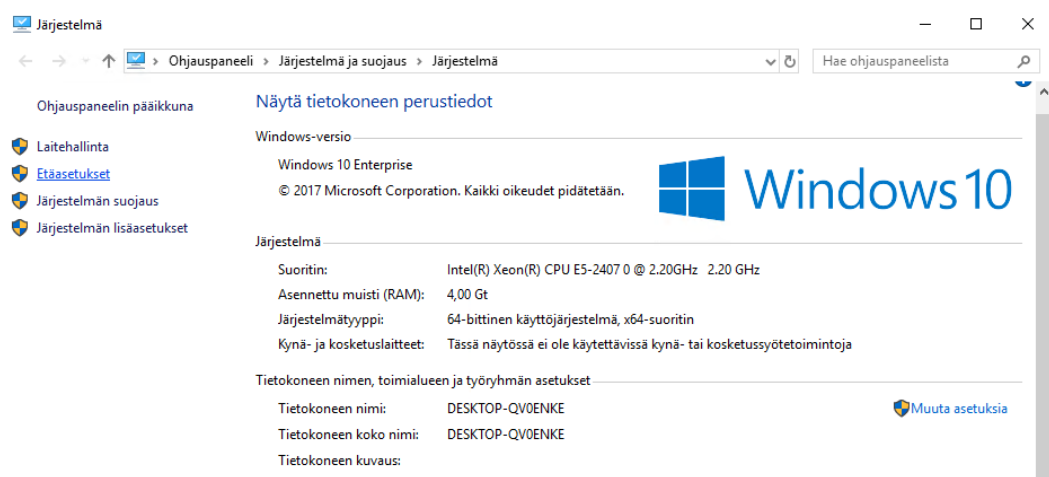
Järjestelmä

Ohjauspaneeli > Järjestelmä ja suojaus > Järjestelmä

Hae ohjauspaneelista

Ohjauspaneelin pääikkuna

Laitehallinta

Etäasetukset

Järjestelmän suojaus

Järjestelmän lisäasetukset

Näytä tietokoneen perustiedot

Windows-versio

Windows 10 Enterprise

© 2017 Microsoft Corporation. Kaikki oikeudet pidätetään.

Windows 10

Järjestelmä

| | |
|---|---|
| Suoritin: | Intel(R) Xeon(R) CPU E5-2407 0 @ 2.20GHz 2.20 GHz |
| Asennettu muisti (RAM): | 4,00 Gt |
| Järjestelmätyyppi: | 64-bittinen käyttöjärjestelmä, x64-suoritin |
| Kynä- ja kosketuslaitteet: | Tässä näytössä ei ole käytettävissä kynä- tai kosketussyötetoimintoja |

Tietokoneen nimen, toimialueen ja työryhmän asetukset

| | |
|---|---|
| Tietokoneen nimi: | DESKTOP-QV0ENKE |
| Tietokoneen koko nimi: | DESKTOP-QV0ENKE |
| Tietokoneen kuvaus: | |

Muuta asetuksia